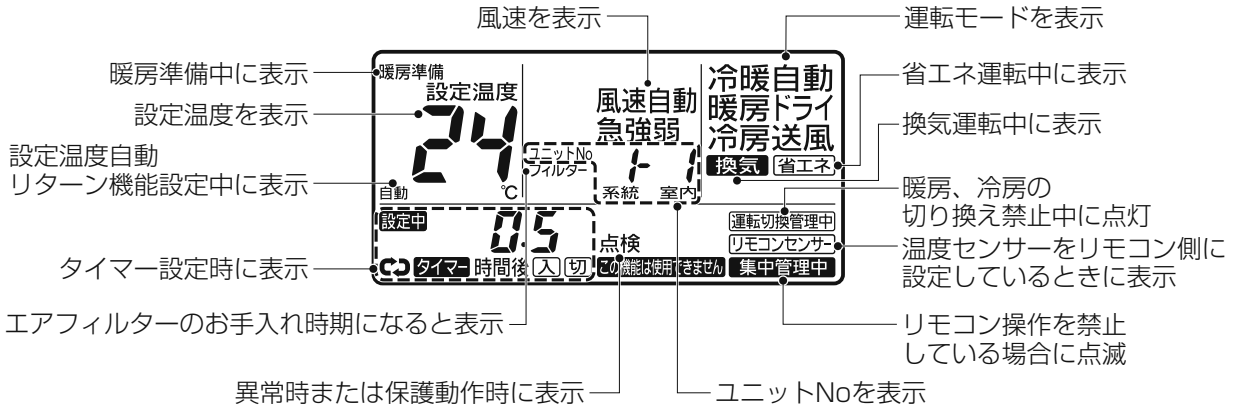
風速を表示

運転モードを表示

暖房準備中に表示

省エネ運転中に表示

設定温度を表示

換気運転中に表示

設定温度自動
リターン機能設定中に表示

暖房、冷房の
切り換え禁止中に点灯

温度センサーをリモコン側に
設定しているときに表示

タイマー設定時に表示

エアフィルターのお手入れ時期になると表示

リモコン操作を禁止
している場合に点滅

異常時または保護動作時に表示

ユニットNoを表示

暖房準備

設定温度

24

℃

自動

ユニットNo

フィルター

風速自動

急強弱

1-1

系統 室内

冷暖自動

暖房ドライ

冷房送風

換気 省エネ

運転切換管理中

リモコンセンサー

設定中

0.5

点検

タイマー 時間後 入 切

この機能は使用できません

集中管理中